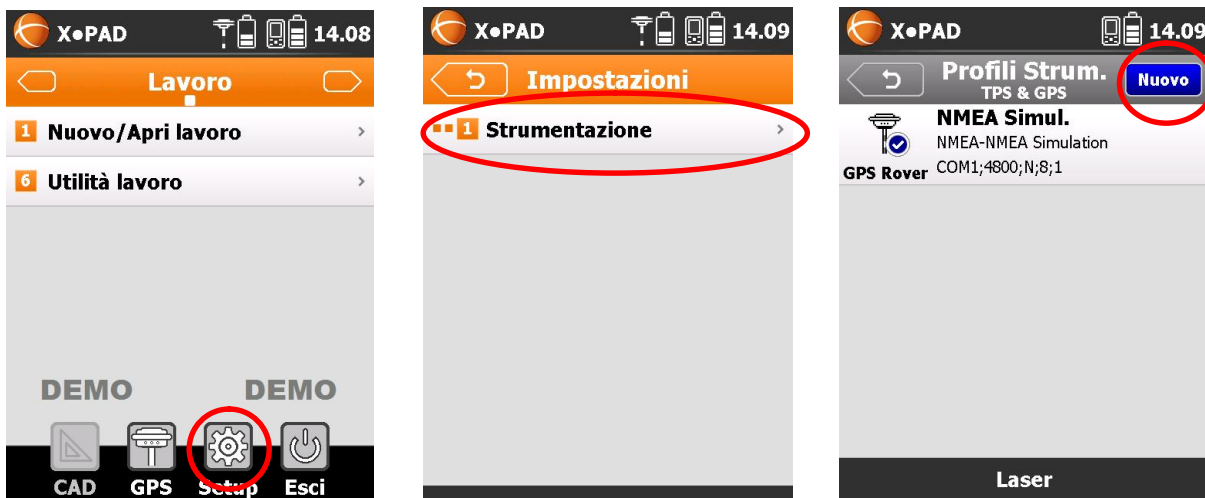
X●PAD 14.08

Lavoro

1 Nuovo/Apri lavoro

6 Utilità lavoro

DEMO DEMO

CAD GPS Setup Esci

X●PAD 14.09

Impostazioni

1 Strumentazione

X●PAD 14.09

Profili Strum.
TPS & GPS

Nuovo

NMEA Simul.
NMEA-NMEA Simulation
COM1;4800;N;8;1

GPS Rover

Laser